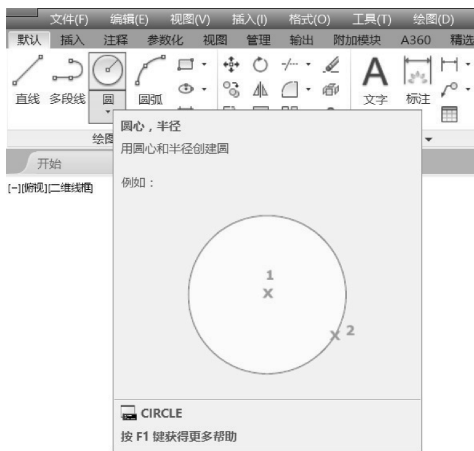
文件(F) 编辑(E) 视图(V) 插入(I) 格式(O) 工具(T) 绘图(D)

默认 插入 注释 参数化 视图 管理 输出 附加模块 A360 精选

直线 多段线 圆 圆弧 文字 标注

绘图

开始

[-][俯视][二维线框]

圆心，半径

用圆心和半径创建圆

例如：

1

x

x 2

CIRCLE

按 F1 键获得更多帮助